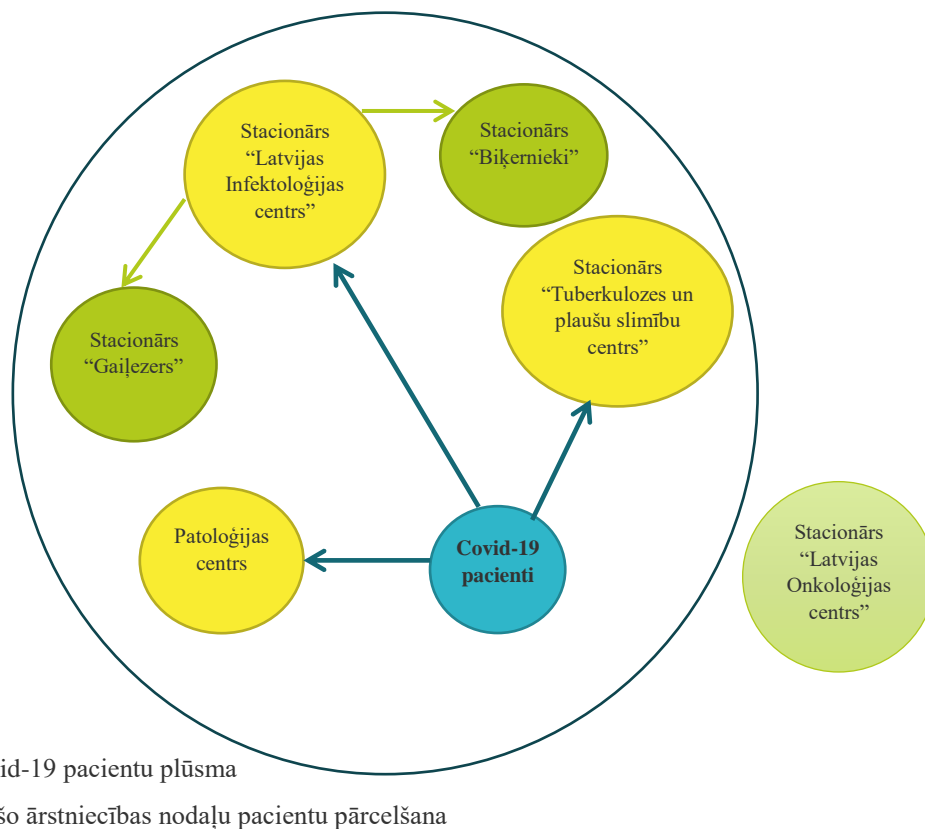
Stacionārs "Latvijas Infektoloģijas centrs"

Stacionārs "Biķernieki"

Stacionārs "Tuberkulozes un plaušu slimību centrs"

Stacionārs "Gaiļezers"

Patoloģijas centrs

Covid-19 pacienti

Stacionārs "Latvijas Onkoloģijas centrs"

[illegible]id-19 pacientu plūsma

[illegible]šo ārstniecības nodaļu pacientu pārcelšana